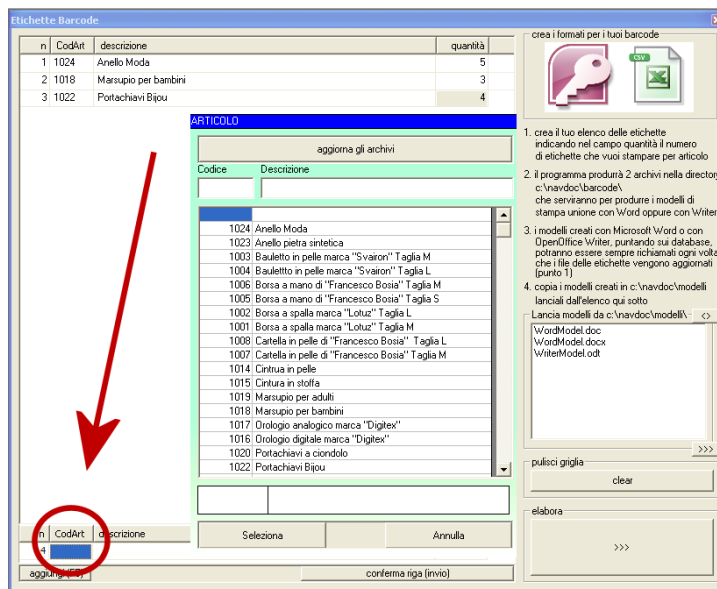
Etichette Barcode

| n | CodArt | descrizione | quantità |
|---|---|---|---|
| 1 | 1024 | Anello Moda | 5 |
| 2 | 1018 | Marsupio per bambini | 3 |
| 3 | 1022 | Portachiavi Bijou | 4 |

ARTICOLO

aggiorna gli archivi

Codice
Descrizione

1024 Anello Moda
1023 Anello pietra sintetica
1003 Bauletto in pelle marca "Svairon" Taglia M
1004 Baulettto in pelle marca "Svairon" Taglia L
1006 Borsa a mano di "Francesco Bosia" Taglia M
1005 Borsa a mano di "Francesco Bosia" Taglia S
1002 Borsa a spalla marca "Lotuz" Taglia L
1001 Borsa a spalla marca "Lotuz" Taglia M
1008 Cartella in pelle di "Francesco Bosia" Taglia L
1007 Cartella in pelle di "Francesco Bosia" Taglia M
1014 Cintrua in pelle
1015 Cintura in stoffa
1019 Marsupio per adulti
1018 Marsupio per bambini
1017 Orologio analogico marca "Digitex"
1016 Orologio digitale marca "Digitex"
1020 Portachiavi a ciondolo
1022 Portachiavi Bijou

Seleziona
Annulla

n CodArt descrizione
4

aggiungi (F5)
conferma riga (invio)

crea i formati per i tuoi barcode

CSV

1. crea il tuo elenco delle etichette indicando nel campo quantità il numero di etichette che vuoi stampare per articolo

2. il programma produrrà 2 archivi nella director c:\navdoc\barcode\ che serviranno per produrre i modelli di stampa unione con Word oppure con Writer

3. i modelli creati con Microsoft Word o con OpenOffice Writer, puntando sui database, potranno essere sempre richiamati ogni volta che i file delle etichette vengono aggiornati (punto 1)

4. copia i modelli creati in c:\navdoc\modelli lanciali dall'elenco qui sotto

Lancia modelli da c:\navdoc\modelli\
<>
WordModel.doc
WordModel.docx
WriterModel.odt

>>>

pulisci griglia
clear

elabora
>>>